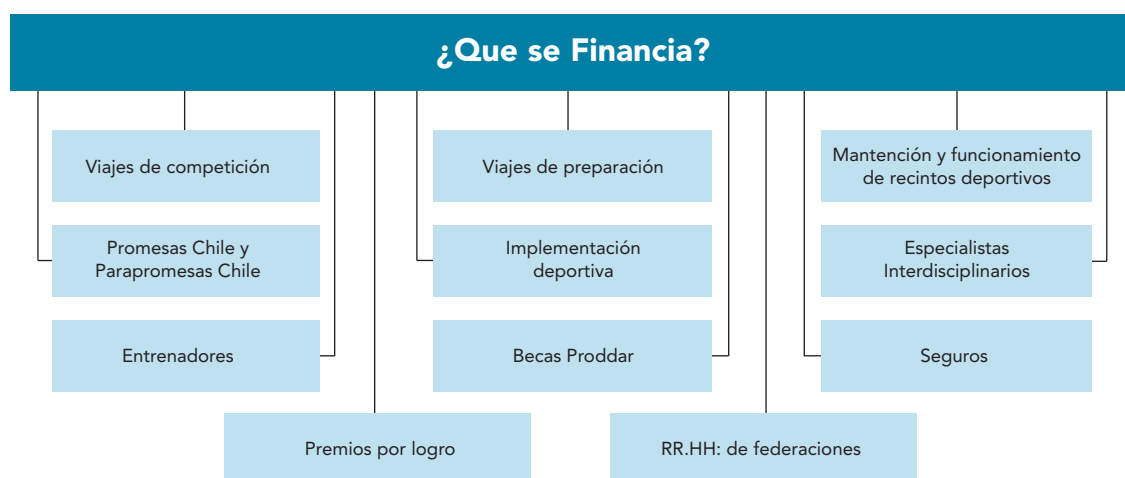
¿Que se Financia?

Viajes de competición

Promesas Chile y Parapromesas Chile

Entrenadores

Viajes de preparación

Implementación deportiva

Becas Proddar

Mantención y funcionamiento de recintos deportivos

Especialistas Interdisciplinarios

Seguros

Premios por logro

RR.HH: de federaciones